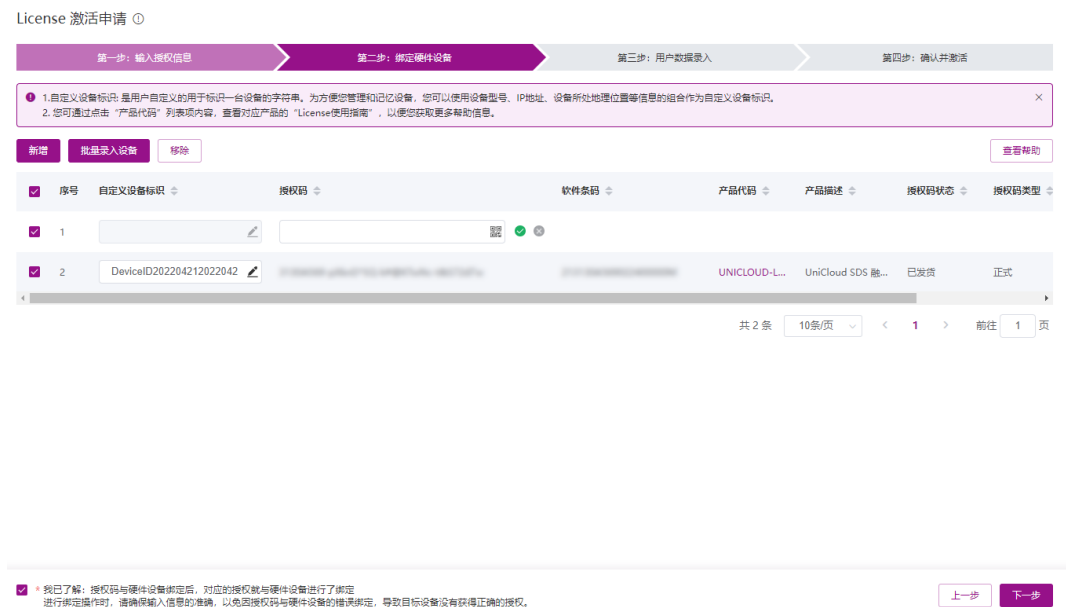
License 激活申请

第一步：输入授权信息
第二步：绑定硬件设备
第三步：用户数据录入
第四步：确认并激活

1.自定义设备标识: 是用户自定义的用于标识一台设备的字符串。为方便您管理和记忆设备，您可以使用设备型号、IP地址、设备所处地理位置等信息的组合作为自定义设备标识。
2. 您可通过点击“产品代码”列表项内容，查看对应产品的“License使用指南”，以便您获取更多帮助信息。

新增 批量录入设备 移除 查看帮助

| | 序号 | 自定义设备标识 | 授权码 | 软件条码 | 产品代码 | 产品描述 | 授权码状态 | 授权码类型 |
|---|---|---|---|---|---|---|---|---|
| | 1 | | | | | | | |
| | 2 | DeviceID202204212022042 | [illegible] | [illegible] | UNICLOUD-L... | UniCloud SDS 融... | 已发货 | 正式 |

共 2 条 10条/页 < 1 > 前往 1 页

* 我已了解：授权码与硬件设备绑定后，对应的授权就与硬件设备进行了绑定
进行绑定操作时，请确保输入信息的准确，以免因授权码与硬件设备的错误绑定，导致目标设备没有获得正确的授权。

上一步 下一步